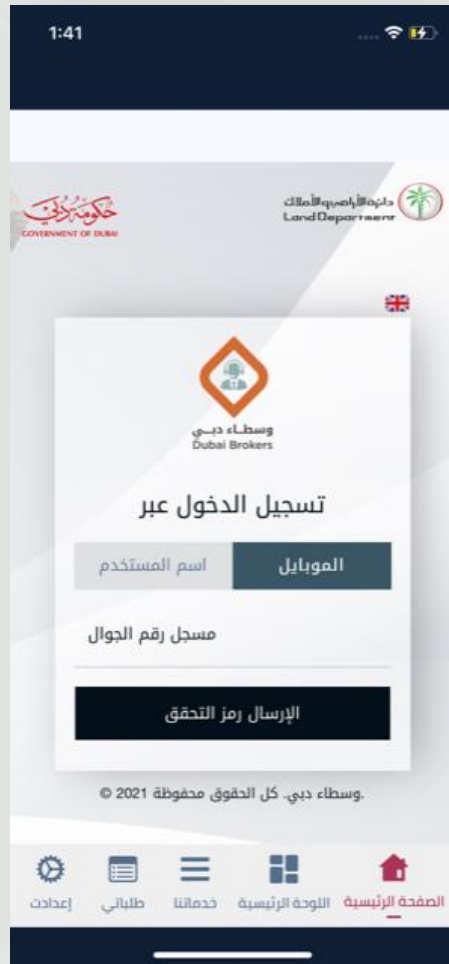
1:41

حكومة دبي
GOVERNMENT OF DUBAI

دائرة الأراضي والأملاك
Land Department

وسطاء دبي
Dubai Brokers

تسجيل الدخول عبر

الموبايل | اسم المستخدم

مسجل رقم الجوال

الإرسال رمز التحقق

.وسطاء دبي. كل الحقوق محفوظة 2021 ©

الصفحة الرئيسية | اللوحة الرئيسية | خدماتنا | طلباتي | إعدادت